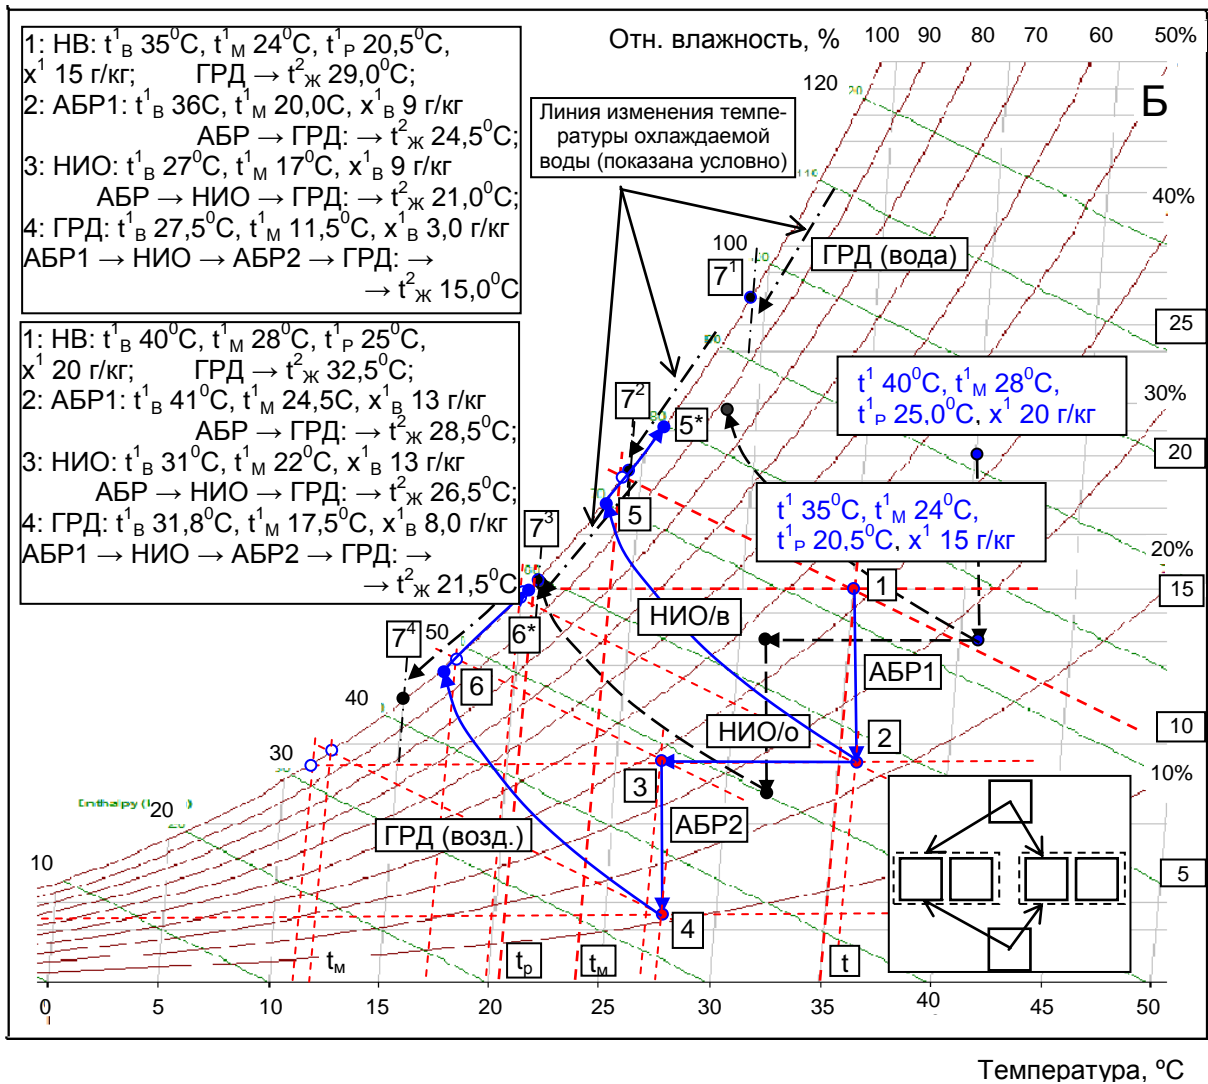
1: НВ: $t^1_В$ 35$^0$С, $t^1_М$ 24$^0$С, $t^1_Р$ 20,5$^0$С, $x^1$ 15 г/кг; ГРД → $t^2_Ж$ 29,0$^0$С;
2: АБР1: $t^1_В$ 36С, $t^1_М$ 20,0С, $x^1_В$ 9 г/кг АБР → ГРД: → $t^2_Ж$ 24,5$^0$С;
3: НИО: $t^1_В$ 27$^0$С, $t^1_М$ 17$^0$С, $x^1_В$ 9 г/кг АБР → НИО → ГРД: → $t^2_Ж$ 21,0$^0$С;
4: ГРД: $t^1_В$ 27,5$^0$С, $t^1_М$ 11,5$^0$С, $x^1_В$ 3,0 г/кг АБР1 → НИО → АБР2 → ГРД: → → $t^2_Ж$ 15,0$^0$С

1: НВ: $t^1_В$ 40$^0$С, $t^1_М$ 28$^0$С, $t^1_Р$ 25$^0$С, $x^1$ 20 г/кг; ГРД → $t^2_Ж$ 32,5$^0$С;
2: АБР1: $t^1_В$ 41$^0$С, $t^1_М$ 24,5С, $x^1_В$ 13 г/кг АБР → ГРД: → $t^2_Ж$ 28,5$^0$С;
3: НИО: $t^1_В$ 31$^0$С, $t^1_М$ 22$^0$С, $x^1_В$ 13 г/кг АБР → НИО → ГРД: → $t^2_Ж$ 26,5$^0$С;
4: ГРД: $t^1_В$ 31,8$^0$С, $t^1_М$ 17,5$^0$С, $x^1_В$ 8,0 г/кг АБР1 → НИО → АБР2 → ГРД: → → $t^2_Ж$ 21,5$^0$С

Отн. влажность, % 100 90 80 70 60 50%

Линия изменения температуры охлаждаемой воды (показана условно)

Б

120
110
100
40%
ГРД (вода)
$7^1$
25
$t^1$ 40$^0$С, $t^1_М$ 28$^0$С, $t^1_Р$ 25,0$^0$С, $x^1$ 20 г/кг
30%
$7^2$
5*
20
$7^3$
5
$t^1$ 35$^0$С, $t^1_М$ 24$^0$С, $t^1_Р$ 20,5$^0$С, $x^1$ 15 г/кг
20%
1
15
НИО/в
$7^4$
50
6*
АБР1
6
40
10
НИО/о
2
30
3
10%
Enthalpy
20
АБР2
ГРД (возд.)
10
5
4
$t_М$
$t_Р$
$t_М$
t
0 5 10 15 20 25 30 35 40 45 50

Температура, ºС